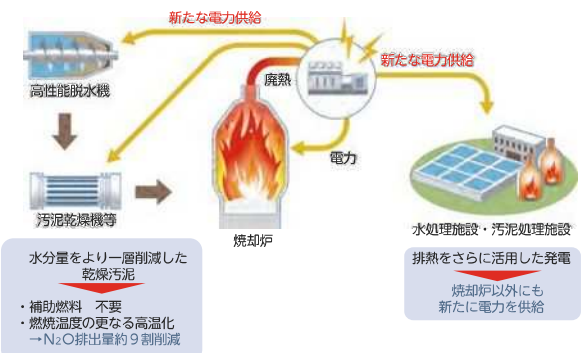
新たな電力供給

高性能脱水機

廃熱

新たな電力供給

汚泥乾燥機等

電力

焼却炉

水処理施設・汚泥処理施設

水分量をより一層削減した乾燥汚泥

・補助燃料　不要
・燃焼温度の更なる高温化
→$N_2O$排出量約９割削減

排熱をさらに活用した発電

焼却炉以外にも
新たに電力を供給